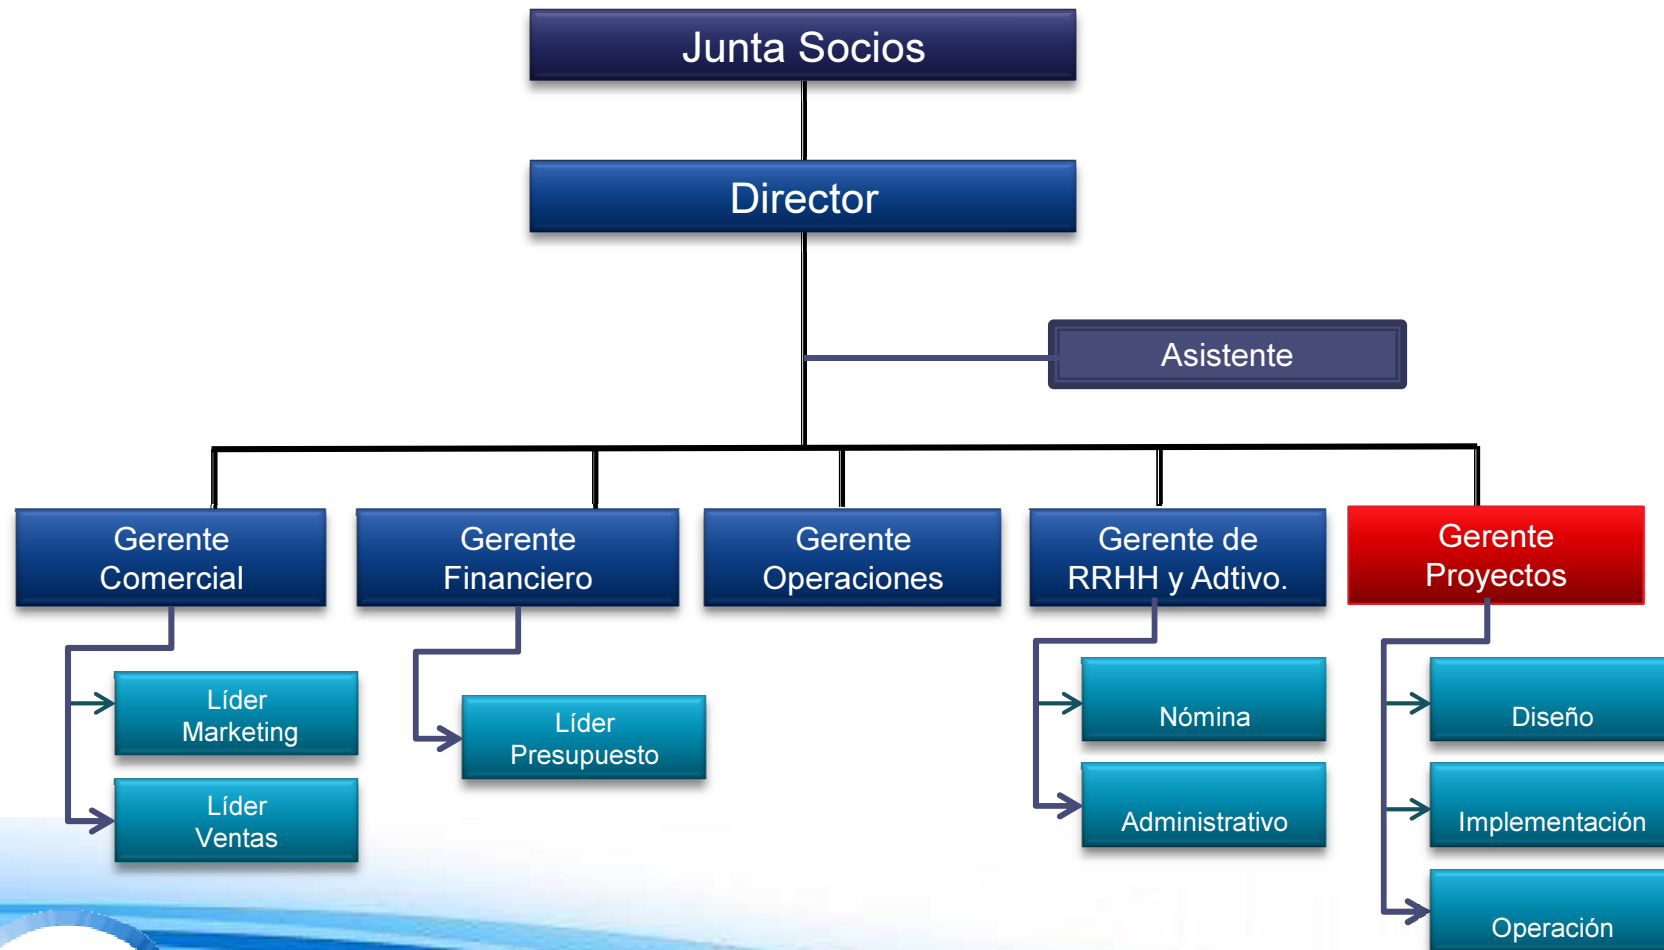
Junta Socios

Director

Asistente

Gerente Comercial

Gerente Financiero

Gerente Operaciones

Gerente de RRHH y Adtivo.

Gerente Proyectos

Líder Marketing

Líder Ventas

Líder Presupuesto

Nómina

Administrativo

Diseño

Implementación

Operación